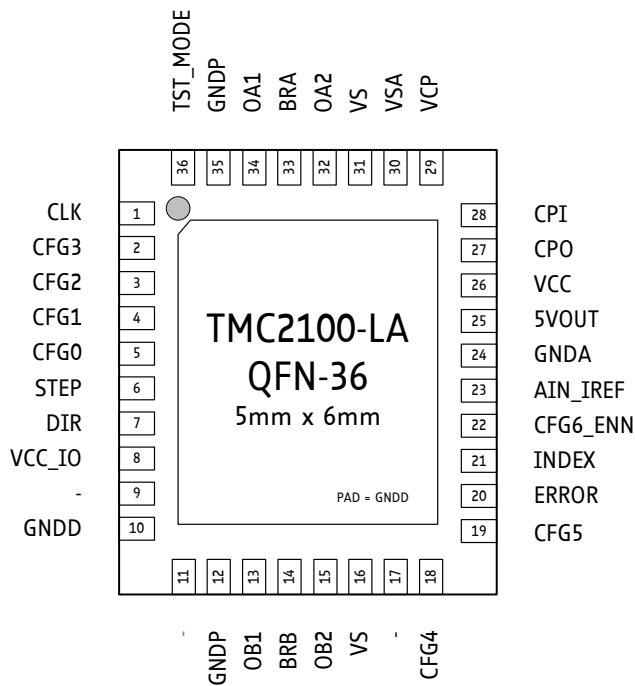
TST_MODE
GNDP
OA1
BRA
OA2
VS
VSA
VCP

36
35
34
33
32
31
30
29

CLK 1
CFG3 2
CFG2 3
CFG1 4
CFG0 5
STEP 6
DIR 7
VCC_IO 8
- 9
GNDD 10

28 CPI
27 CPO
26 VCC
25 5VOUT
24 GNDA
23 AIN_IREF
22 CFG6_ENN
21 INDEX
20 ERROR
19 CFG5

TMC2100-LA
QFN-36
5mm x 6mm

PAD = GNDD

11
12
13
14
15
16
17
18

-
GNDP
OB1
BRB
OB2
VS
-
CFG4